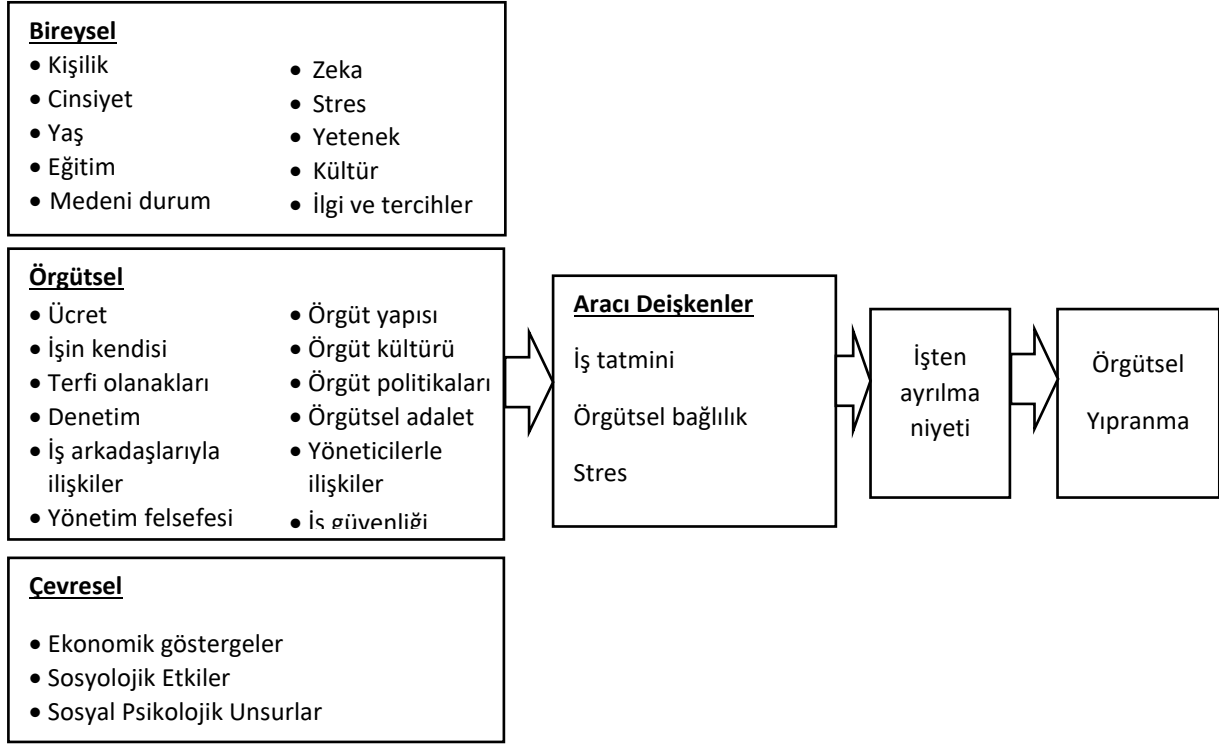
**Bireysel**

- Kişilik
- Cinsiyet
- Yaş
- Eğitim
- Medeni durum

- Zeka
- Stres
- Yetenek
- Kültür
- İlgi ve tercihler

**Örgütsel**

- Ücret
- İşin kendisi
- Terfi olanakları
- Denetim
- İş arkadaşlarıyla ilişkiler
- Yönetim felsefesi

- Örgüt yapısı
- Örgüt kültürü
- Örgüt politikaları
- Örgütsel adalet
- Yöneticilerle ilişkiler
- İş güvenliği

**Çevresel**

- Ekonomik göstergeler
- Sosyolojik Etkiler
- Sosyal Psikolojik Unsurlar

**Aracı Deişkenler**

İş tatmini

Örgütsel bağlılık

Stres

İşten ayrılma niyeti

Örgütsel Yıpranma